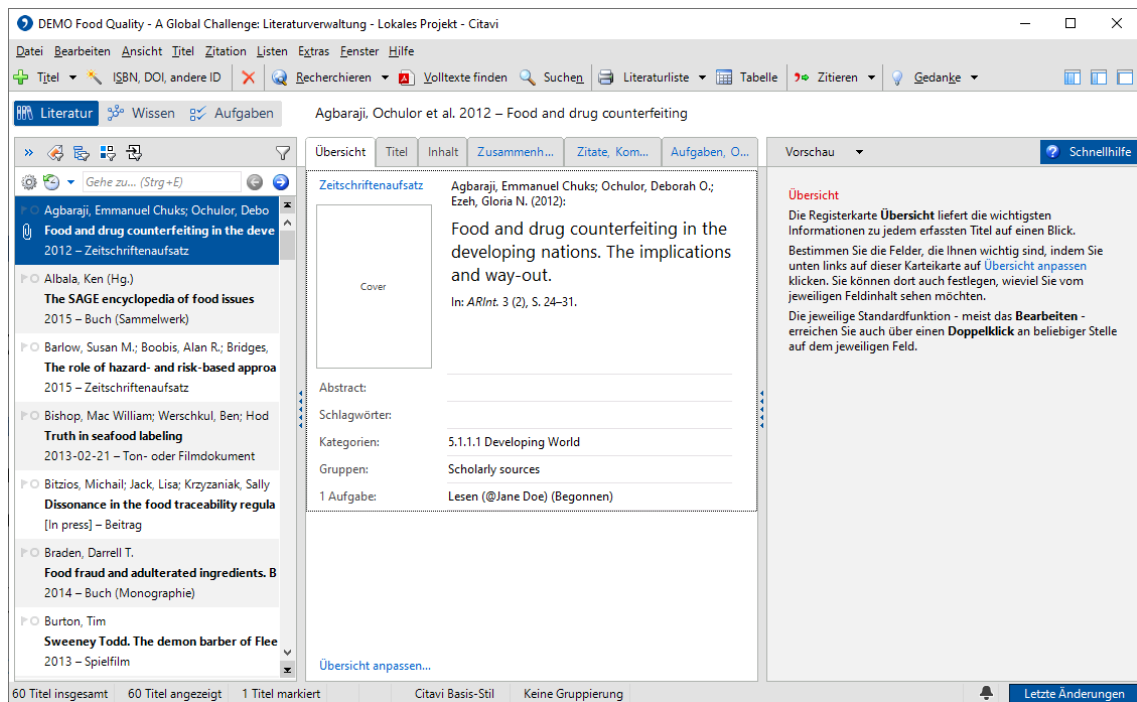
DEMO Food Quality - A Global Challenge: Literaturverwaltung - Lokales Projekt - Citavi

Datei Bearbeiten Ansicht Titel Zitation Listen Extras Fenster Hilfe

Titel ISBN, DOI, andere ID Recherchieren Volltexte finden Suchen Literaturliste Tabelle Zitieren Gedanke

Literatur Wissen Aufgaben

Agbaraji, Ochulor et al. 2012 – Food and drug counterfeiting

Gehe zu... (Strg+E)

Agbaraji, Emmanuel Chuks; Ochulor, Debo
Food and drug counterfeiting in the deve
2012 – Zeitschriftenaufsatz

Albala, Ken (Hg.)
The SAGE encyclopedia of food issues
2015 – Buch (Sammelwerk)

Barlow, Susan M.; Boobis, Alan R.; Bridges,
The role of hazard- and risk-based approa
2015 – Zeitschriftenaufsatz

Bishop, Mac William; Werschkul, Ben; Hod
Truth in seafood labeling
2013-02-21 – Ton- oder Filmdokument

Bitzios, Michail; Jack, Lisa; Krzyzaniak, Sally
Dissonance in the food traceability regula
[In press] – Beitrag

Braden, Darrell T.
Food fraud and adulterated ingredients. B
2014 – Buch (Monographie)

Burton, Tim
Sweeney Todd. The demon barber of Flee
2013 – Spielfilm

Übersicht | Titel | Inhalt | Zusammenh... | Zitate, Kom... | Aufgaben, O...

Zeitschriftenaufsatz

Agbaraji, Emmanuel Chuks; Ochulor, Deborah O.; Ezeh, Gloria N. (2012):

Food and drug counterfeiting in the developing nations. The implications and way-out.

In: ARInt. 3 (2), S. 24–31.

Cover

| | |
|---|---|
| Abstract: | |
| Schlagwörter: | |
| Kategorien: | 5.1.1.1 Developing World |
| Gruppen: | Scholarly sources |
| 1 Aufgabe: | Lesen (@Jane Doe) (Begonnen) |

Übersicht anpassen...

Vorschau

Schnellhilfe

Übersicht

Die Registerkarte Übersicht liefert die wichtigsten Informationen zu jedem erfassten Titel auf einen Blick.

Bestimmen Sie die Felder, die Ihnen wichtig sind, indem Sie unten links auf dieser Karteikarte auf Übersicht anpassen klicken. Sie können dort auch festlegen, wieviel Sie vom jeweiligen Feldinhalt sehen möchten.

Die jeweilige Standardfunktion - meist das Bearbeiten - erreichen Sie auch über einen Doppelklick an beliebiger Stelle auf dem jeweiligen Feld.

60 Titel insgesamt | 60 Titel angezeigt | 1 Titel markiert | Citavi Basis-Stil | Keine Gruppierung | Letzte Änderungen